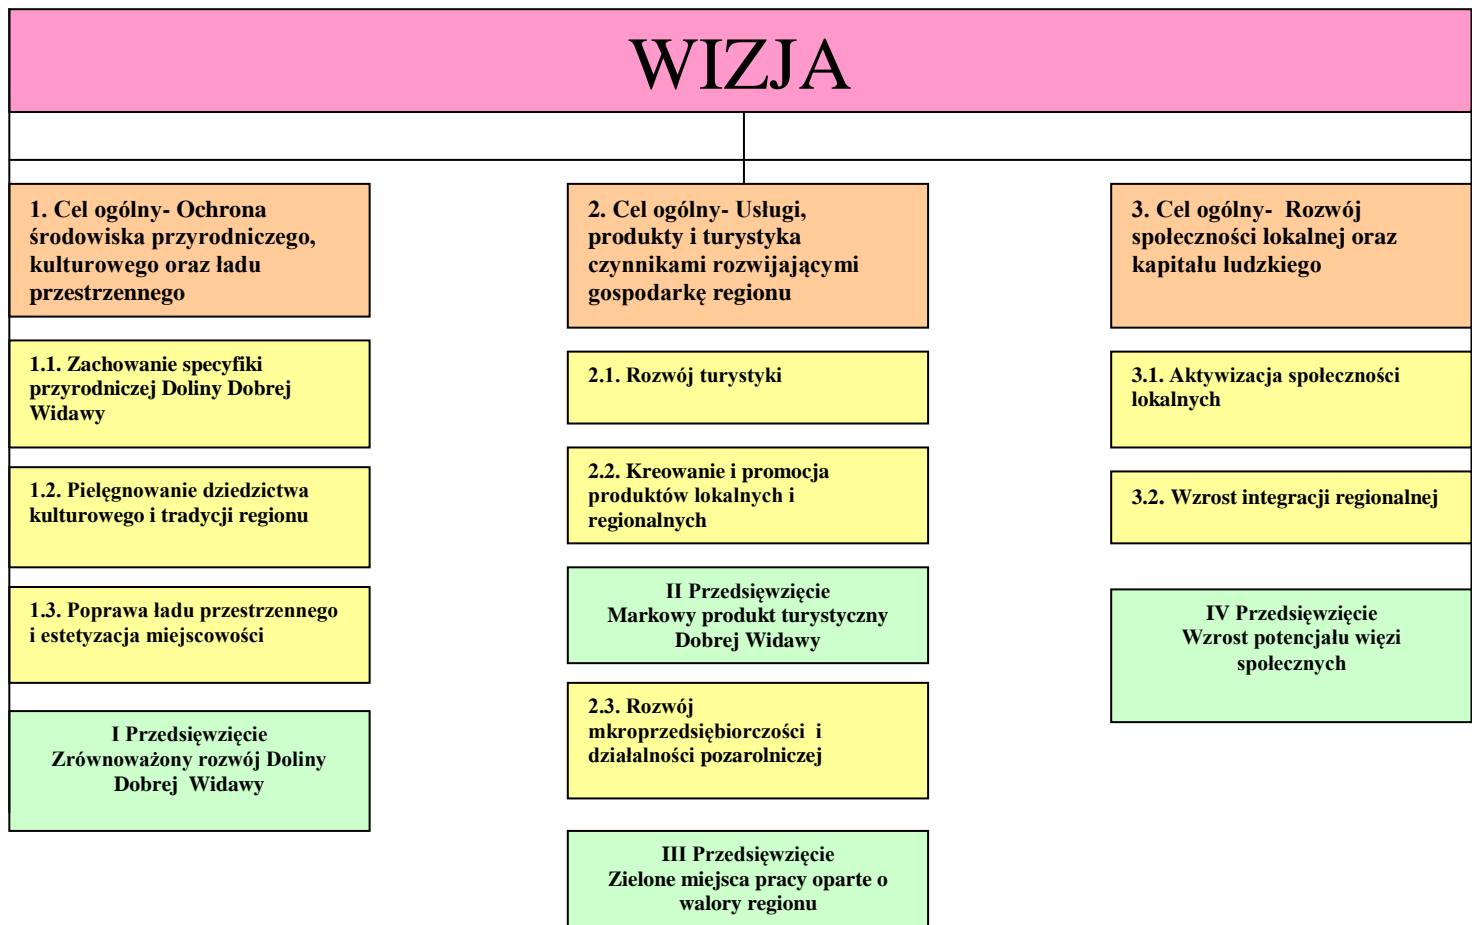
WIZJA

1. Cel ogólny- Ochrona środowiska przyrodniczego, kulturowego oraz ładu przestrzennego

1.1. Zachowanie specyfiki przyrodniczej Doliny Dobrej Widawy

1.2. Pielęgnowanie dziedzictwa kulturowego i tradycji regionu

1.3. Poprawa ładu przestrzennego i estetyzacja miejscowości

I Przedsięwzięcie
Zrównoważony rozwój Doliny Dobrej Widawy

2. Cel ogólny- Usługi, produkty i turystyka czynnikami rozwijającymi gospodarkę regionu

2.1. Rozwój turystyki

2.2. Kreowanie i promocja produktów lokalnych i regionalnych

II Przedsięwzięcie
Markowy produkt turystyczny Dobrej Widawy

2.3. Rozwój mkroprzedsiębiorczości i działalności pozarolniczej

III Przedsięwzięcie
Zielone miejsca pracy oparte o walory regionu

3. Cel ogólny- Rozwój społeczności lokalnej oraz kapitału ludzkiego

3.1. Aktywizacja społeczności lokalnych

3.2. Wzrost integracji regionalnej

IV Przedsięwzięcie
Wzrost potencjału więzi społecznych